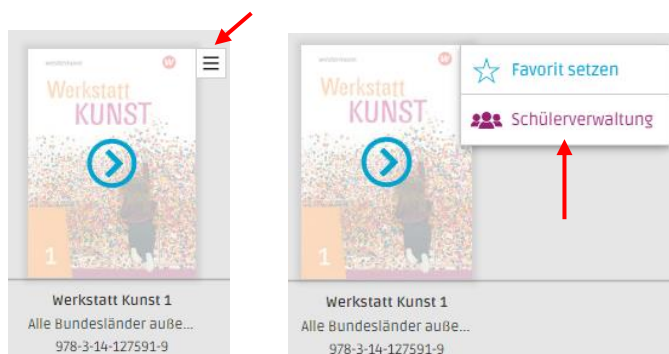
westermann
Werkstatt
KUNST
1

Werkstatt Kunst 1
Alle Bundesländer auße...
978-3-14-127591-9

westermann
Werkstatt
KUNST
1

Favorit setzen
Schülerverwaltung

Werkstatt Kunst 1
Alle Bundesländer auße...
978-3-14-127591-9